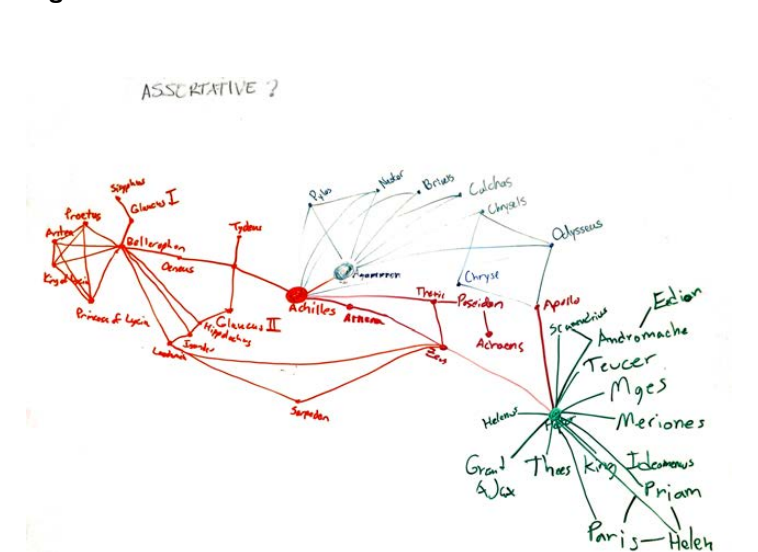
ASSERTATIVE ?

Sisyphus
Glaucus I
Proetus
Anteia
Bellerophon
Tydeus
King of Lycia
Oeneus
Princess of Lycia
Glaucus II
Hippolochus
Isander
Laodamia
Sarpedon
Achilles
Athena
Thetis
Zeus
Poseidon
Acroens
Pylos
Nestor
Briseis
Calchas
Chryseis
Odysseus
Agamemnon
Chryse
Apollo
Scamandrius
Eetion
Andromache
Teucer
Mges
Meriones
Helenus
Hector
Great Ajax
Thees King
Ideomenus
Priam
Paris
Helen